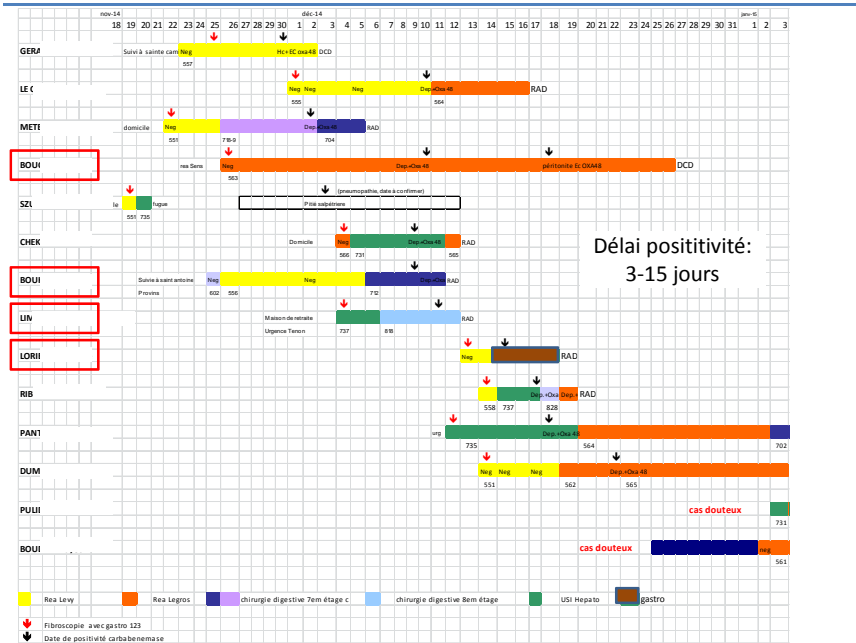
nov-14 déc-14 janv-15
18 19 20 21 22 23 24 25 26 27 28 29 30 1 2 3 4 5 6 7 8 9 10 11 12 13 14 15 16 17 18 19 20 21 22 23 24 25 26 27 28 29 30 31 1 2 3

GERA Suivi à sainte cam Neg Hc+ EC oxa 48 DCD
557

LE C Neg Neg Neg Dep.+Oxa 48 RAD
555 564

METE domicile Neg Dep.+Oxa 48 RAD
551 718-0 704

BOU rea Sens Neg Dep.+Oxa 48 péritonite Ec OXA48 DCD
563

SZU le fugue (pneumopathie, date à confirmer)
551 735 Pitié salpétriere

CHEK Domicile Neg Dep.+Oxa 48 RAD
566 731 565

Délai posititivité: 3-15 jours

BOU Suivie à saint antoine Neg Neg Dep.+Oxa 48
Provins 602 556 712

LIN Maison de retraite RAD
Urgence Tenon 737 818

LORI Neg RAD

RIB Dep. +Oxa Dep. RAD
558 737 828

PANT urg Dep.+Oxa 48
735 564 702

DUM Neg Neg Neg Dep.+Oxa 48
551 562 565

PULI cas douteux
731

BOU cas douteux neg
561

Rea Levy Rea Legros chirurgie digestive 7em étage c chirurgie digestive 8em étage USI Hepato gastro
Fibroscopie avec gastro 123
Date de positivité carbapenemase